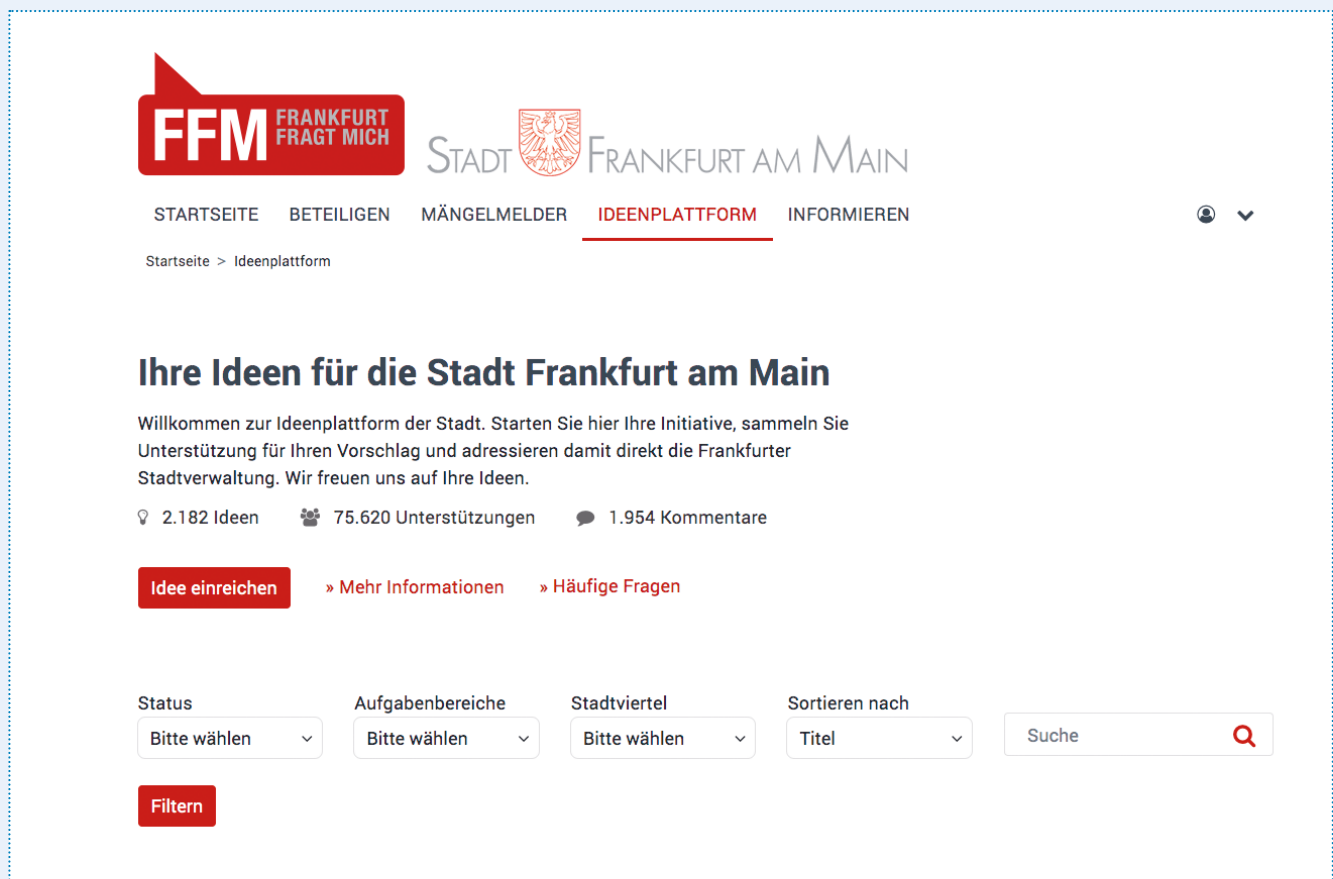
FFM FRANKFURT FRAGT MICH

STADT FRANKFURT AM MAIN

STARTSEITE BETEILIGEN MÄNGELMELDER IDEENPLATTFORM INFORMIEREN

Startseite > Ideenplattform

Ihre Ideen für die Stadt Frankfurt am Main

Willkommen zur Ideenplattform der Stadt. Starten Sie hier Ihre Initiative, sammeln Sie Unterstützung für Ihren Vorschlag und adressieren damit direkt die Frankfurter Stadtverwaltung. Wir freuen uns auf Ihre Ideen.

2.182 Ideen 75.620 Unterstützungen 1.954 Kommentare

Idee einreichen » Mehr Informationen » Häufige Fragen

Status
Bitte wählen

Aufgabenbereiche
Bitte wählen

Stadtviertel
Bitte wählen

Sortieren nach
Titel

Suche

Filtern